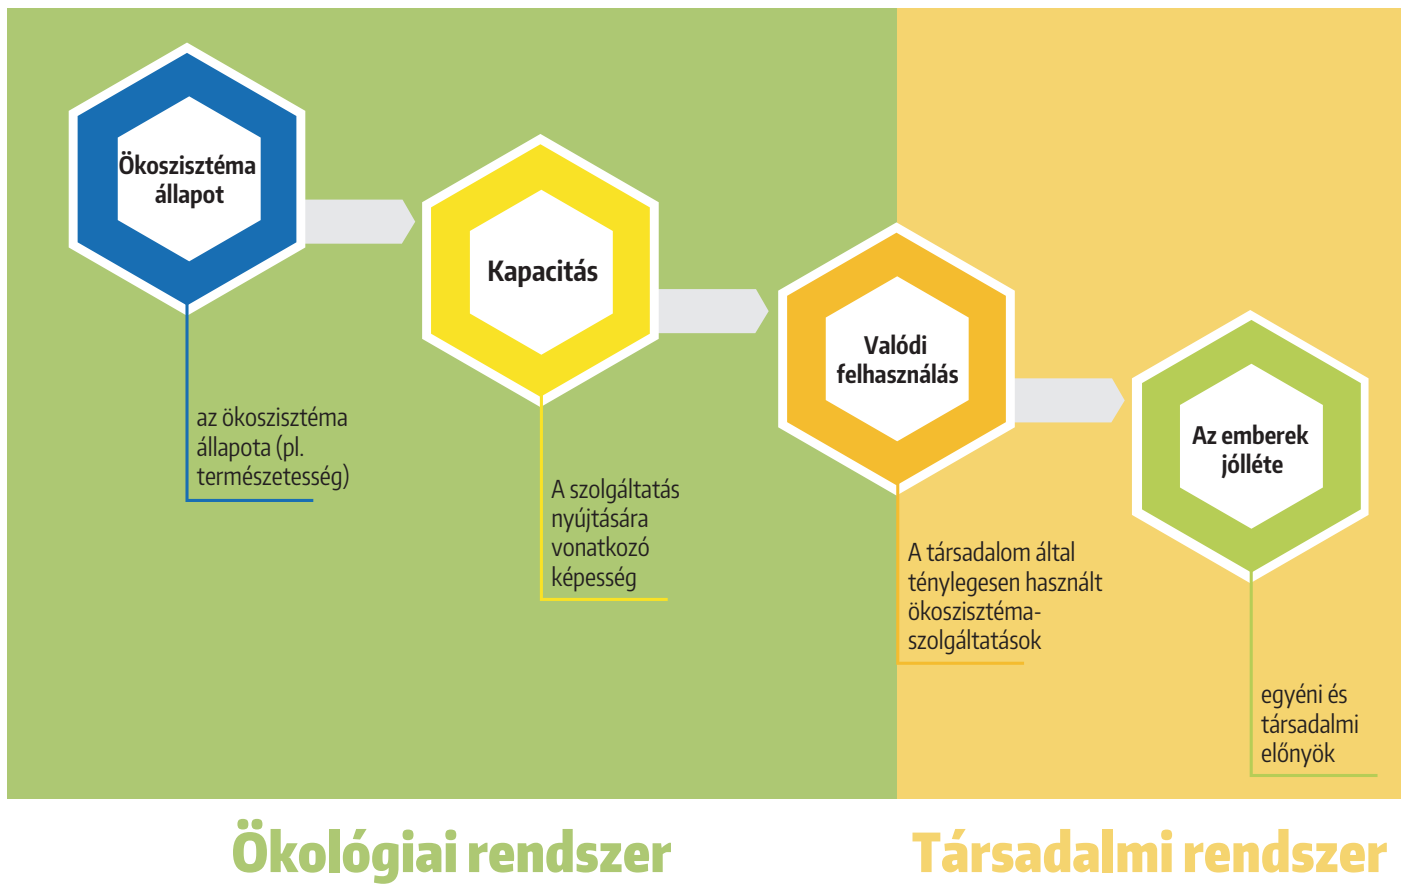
Ökoszisztéma állapot

az ökoszisztéma állapota (pl. természetesség)

Kapacitás

A szolgáltatás nyújtására vonatkozó képesség

Valódi felhasználás

A társadalom által ténylegesen használt ökoszisztéma-szolgáltatások

Az emberek jólléte

egyéni és társadalmi előnyök

Ökológiai rendszer

Társadalmi rendszer